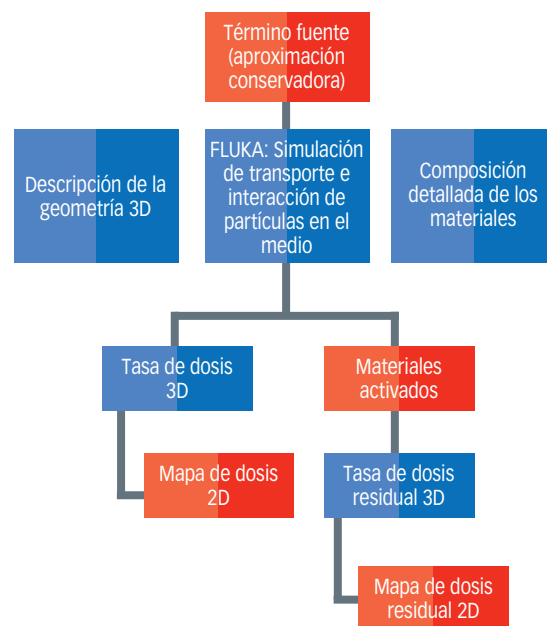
Término fuente (aproximación conservadora)

Descripción de la geometría 3D

FLUKA: Simulación de transporte e interacción de partículas en el medio

Composición detallada de los materiales

Tasa de dosis 3D

Materiales activados

Mapa de dosis 2D

Tasa de dosis residual 3D

Mapa de dosis residual 2D